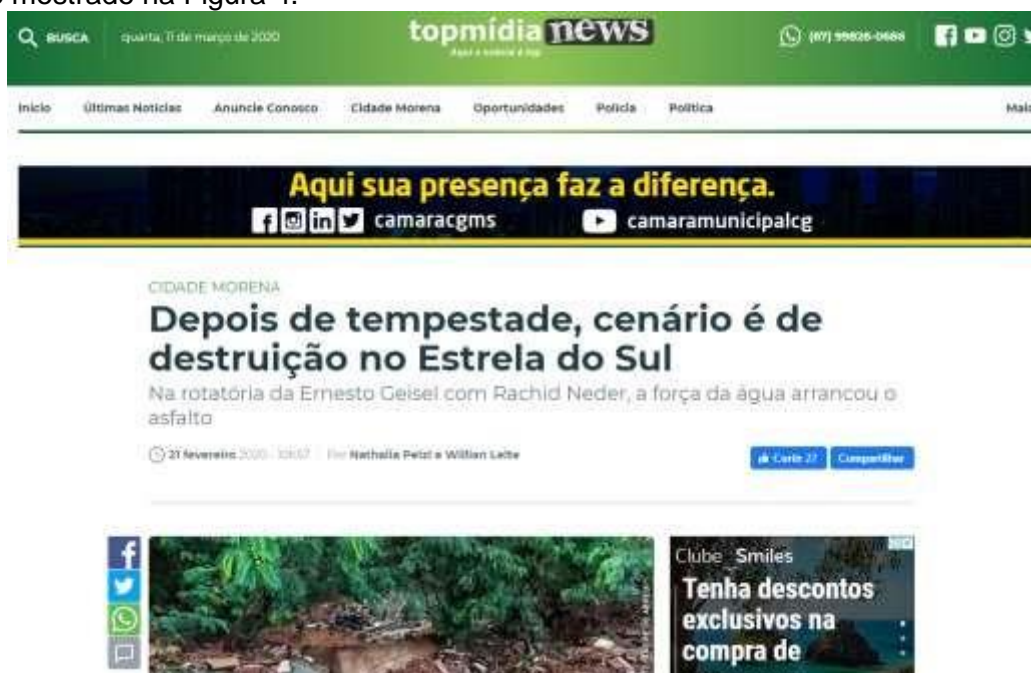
mostrado na Figura 4.

BUSCA quarta, 11 de março de 2020

topmídia news
Aqui a notícia é top

(67) 99826-0688

Início Últimas Notícias Anuncie Conosco Cidade Morena Oportunidades Polícia Política Mai

Aqui sua presença faz a diferença.
camaracgms camaramunicipalcg

CIDADE MORENA

Depois de tempestade, cenário é de destruição no Estrela do Sul

Na rotatória da Ernesto Geisel com Rachid Neder, a força da água arrancou o asfalto

21 fevereiro 2020 - 10h57 Por Nathalia Pelzl e Willian Leite

Curtir 27 Compartilhar

Clube Smiles
Tenha descontos exclusivos na compra de